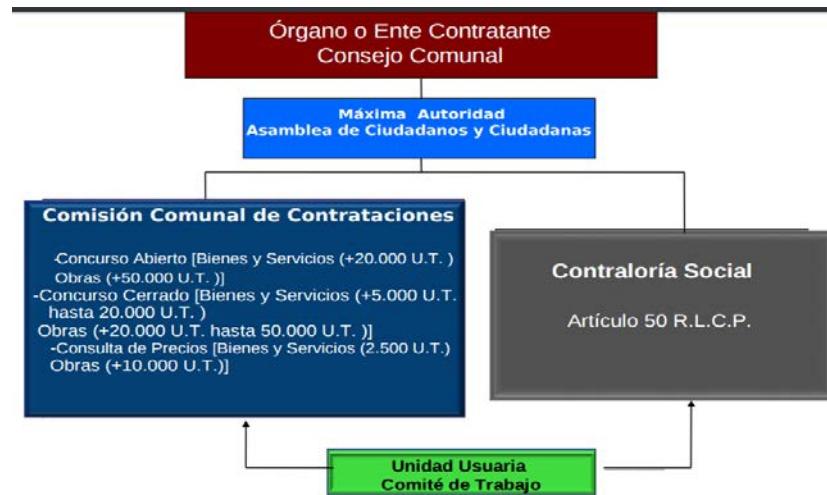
Órgano o Ente Contratante
Consejo Comunal

Máxima Autoridad
Asamblea de Ciudadanos y Ciudadanas

Comisión Comunal de Contrataciones

-Concurso Abierto [Bienes y Servicios (+20.000 U.T. ) Obras (+50.000 U.T. )]
-Concurso Cerrado [Bienes y Servicios (+5.000 U.T. hasta 20.000 U.T. ) Obras (+20.000 U.T. hasta 50.000 U.T. )]
-Consulta de Precios [Bienes y Servicios (2.500 U.T.) Obras (+10.000 U.T.)]

Contraloría Social

Artículo 50 R.L.C.P.

Unidad Usuaria
Comité de Trabajo